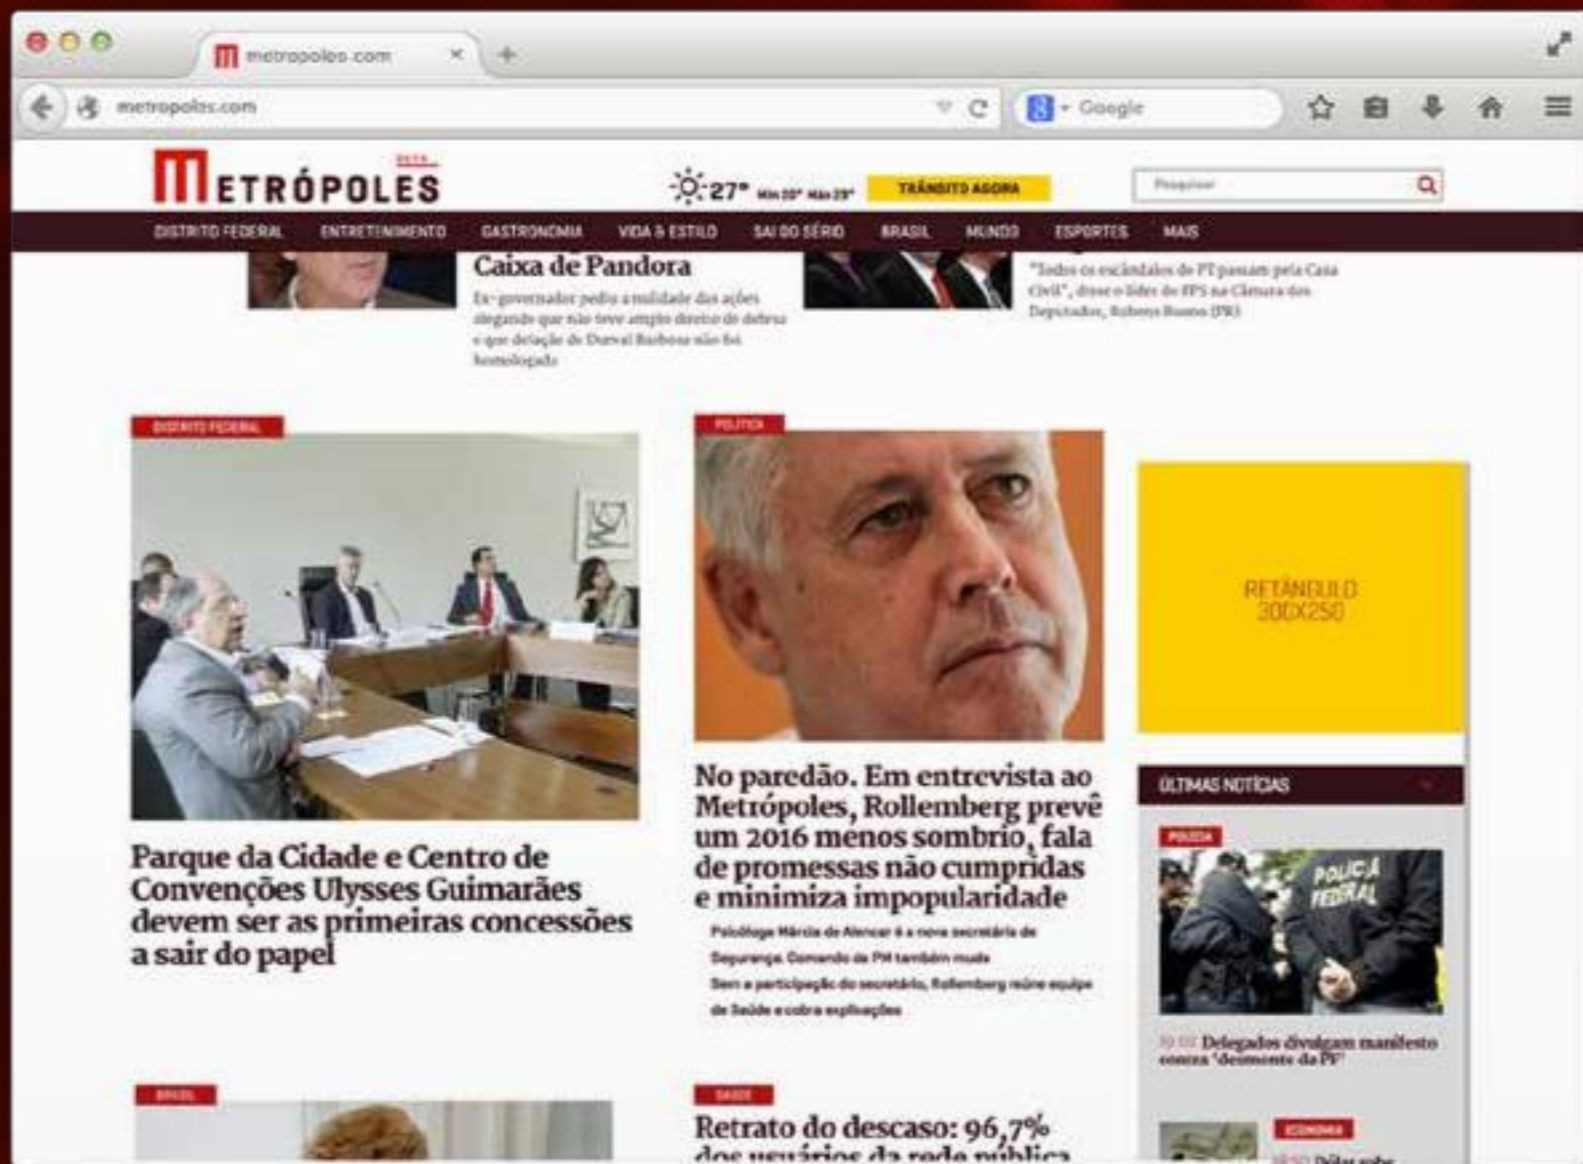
metropoles.com

metropoles.com

Google

METRÓPOLES BETA

27° Min 20° Max 29°

TRÂNSITO AGORA

Pesquisar

DISTRITO FEDERAL ENTRETENIMENTO GASTRONOMIA VIDA & ESTILO SAI DO SÉRIO BRASIL MUNDO ESPORTES MAIS

Caixa de Pandora

Ex-governador pede a nulidade das ações alegando que não teve amplo direito de defesa e que delação de Durval Barbosa não foi homologada

"Todos os escândalos do PT passam pela Casa Civil", disse o líder do PPS na Câmara dos Deputados, Rubens Bueno (PR)

DISTRITO FEDERAL

Parque da Cidade e Centro de Convenções Ulysses Guimarães devem ser as primeiras concessões a sair do papel

POLÍTICA

No paredão. Em entrevista ao Metrópoles, Rollemberg prevê um 2016 menos sombrio, fala de promessas não cumpridas e minimiza impopularidade

Psicóloga Márcia de Alencar é a nova secretária de Segurança. Comando da PM também muda

Sem a participação do secretário, Rollemberg reúne equipe de Saúde e cobra explicações

RETÂNGULO 300X250

ÚLTIMAS NOTÍCIAS

POLÍCIA

POLICIA FEDERAL

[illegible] Delegados divulgam manifesto contra "desmonte da PF"

BRASIL

SAÚDE

Retrato do descaso: 96,7% dos usuários da rede pública

ECONOMIA

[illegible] Dólar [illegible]